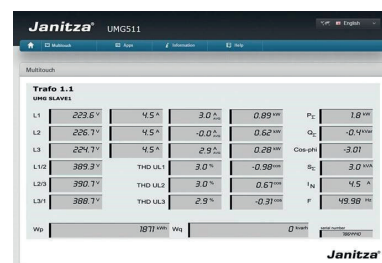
Janitza® UMG511

English

Multitouch Apps Information Help

Multitouch

Trafo 1.1
UMG SLAVE1

| | | | | | | |
|---|---|---|---|---|---|---|
| L1 | 223.6 V | 4.5 A | 3.0 A | 0.89 kW | $P_\Sigma$ | 1.8 kW |
| L2 | 226.1 V | 4.5 A | -0.0 A | 0.62 kW | $Q_\Sigma$ | -0.4 kVar |
| L3 | 224.7 V | 4.5 A | 2.9 A | 0.28 kW | Cos-phi | -3.01 |
| L1/2 | 389.3 V | THD UL1 | 3.0 % | -0.98 kVar | $S_\Sigma$ | 3.0 kVA |
| L2/3 | 390.7 V | THD UL2 | 3.0 % | 0.67 kVar | $I_N$ | 4.5 A |
| L3/1 | 388.7 V | THD UL3 | 2.9 % | -0.31 kVar | F | 49.98 Hz |

Wp 1871 kWh Wq 0 kvarh

Janitza®